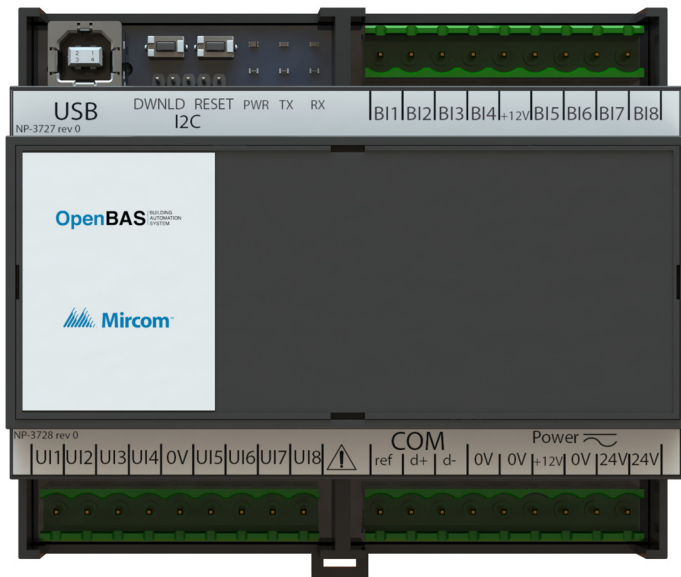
USB DWNLD RESET PWR TX RX
I2C
NP-3727 rev 0
BI1 BI2 BI3 BI4 +12V BI5 BI6 BI7 BI8

OpenBAS BUILDING AUTOMATION SYSTEM

Mircom

NP-3728 rev 0
UI1 UI2 UI3 UI4 0V UI5 UI6 UI7 UI8
COM
ref d+ d-
Power
0V 0V +12V 0V 24V 24V